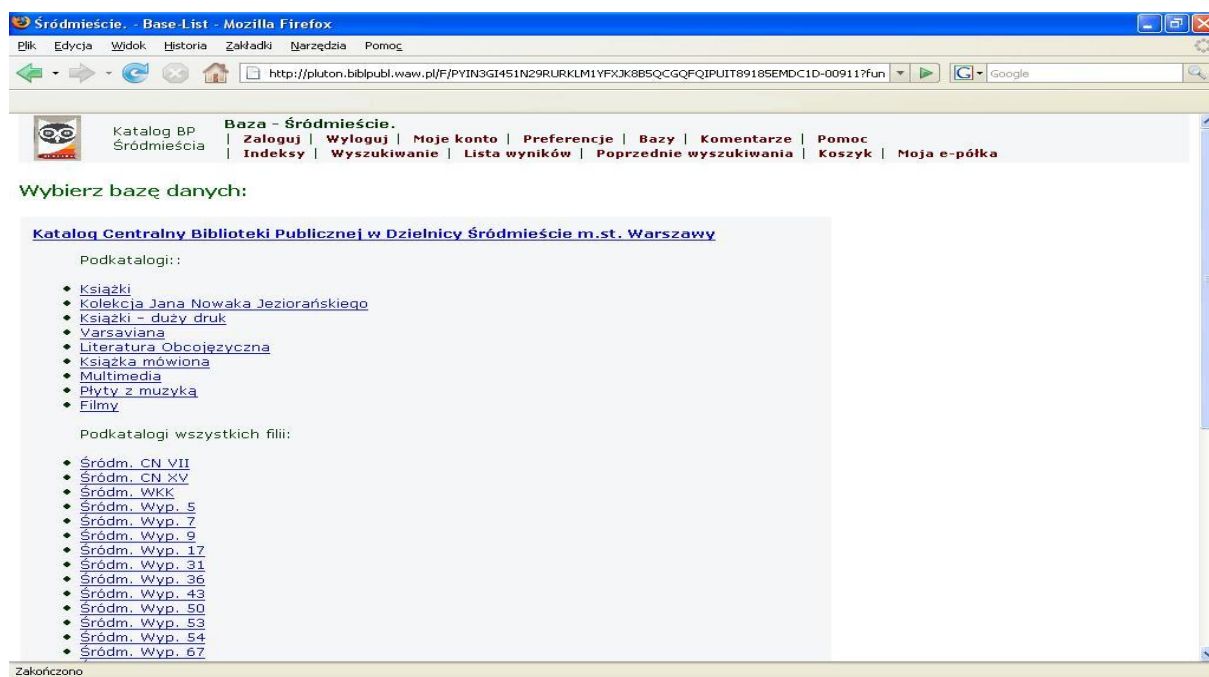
Śródmieście. - Base-List - Mozilla Firefox

Plik Edycja Widok Historia Zakładki Narzędzia Pomoc

http://pluton.biblpubl.waw.pl/F/PYIN3GI451N29RURKLM1YFXJK8B5QCGQFQIPUIT89185EMDC1D-00911?fun

Google

Katalog BP Śródmieścia

Baza - Śródmieście.
| Zaloguj | Wyloguj | Moje konto | Preferencje | Bazy | Komentarze | Pomoc
| Indeksy | Wyszukiwanie | Lista wyników | Poprzednie wyszukiwania | Koszyk | Moja e-półka

Wybierz bazę danych:

Katalog Centralny Biblioteki Publicznej w Dzielnicy Śródmieście m.st. Warszawy

Podkatalogi::

- Książki
- Kolekcja Jana Nowaka Jeziorańskiego
- Książki - duży druk
- Varsaviana
- Literatura Obcojęzyczna
- Książka mówiona
- Multimedia
- Płyty z muzyką
- Filmy

Podkatalogi wszystkich filii:

- Śródm. CN VII
- Śródm. CN XV
- Śródm. WKK
- Śródm. Wyp. 5
- Śródm. Wyp. 7
- Śródm. Wyp. 9
- Śródm. Wyp. 17
- Śródm. Wyp. 31
- Śródm. Wyp. 36
- Śródm. Wyp. 43
- Śródm. Wyp. 50
- Śródm. Wyp. 53
- Śródm. Wyp. 54
- Śródm. Wyp. 67

Zakończono